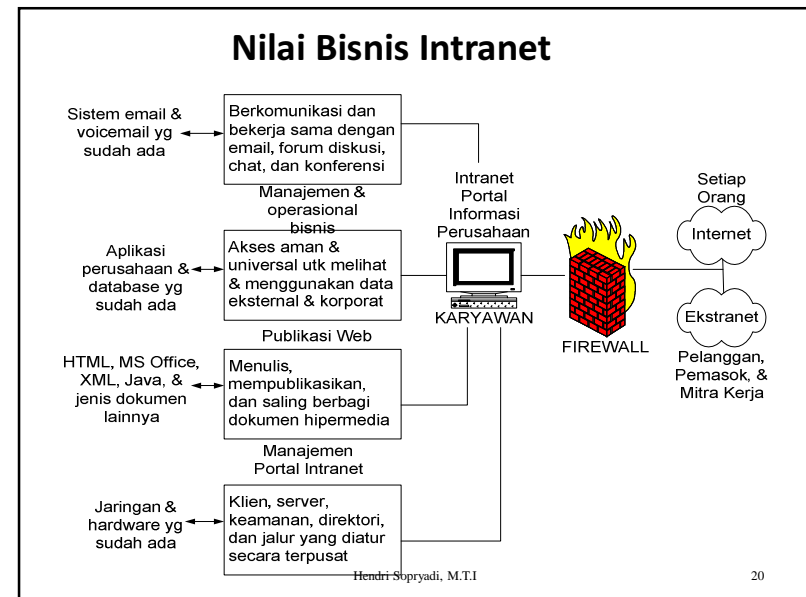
Nilai Bisnis Intranet

Sistem email & voicemail yg sudah ada

Berkomunikasi dan bekerja sama dengan email, forum diskusi, chat, dan konferensi

Manajemen & operasional bisnis

Aplikasi perusahaan & database yg sudah ada

Akses aman & universal utk melihat & menggunakan data eksternal & korporat

Publikasi Web

HTML, MS Office, XML, Java, & jenis dokumen lainnya

Menulis, mempublikasikan, dan saling berbagi dokumen hipermedia

Manajemen Portal Intranet

Jaringan & hardware yg sudah ada

Klien, server, keamanan, direktori, dan jalur yang diatur secara terpusat

Intranet Portal Informasi Perusahaan

KARYAWAN

FIREWALL

Setiap Orang

Internet

Ekstranet

Pelanggan, Pemasok, & Mitra Kerja

Hendri Sopryadi, M.T.I

20